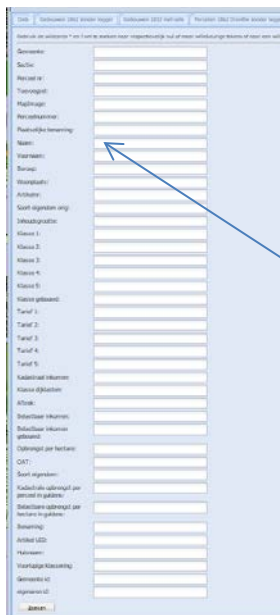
Ontdk | Gebouwen 1862 Kinder legger | Gebouwen 1832 Half-eerb | Percelen 1862 Ontdke kinder legger

Gebruik de wildcards * en ? om te zoeken naar respectievelijk nul of meer willekeurige tekens of naar een willekeurig teken

Gemeente:
Sectie:
Perceel nr:
Toevoeging:
Mapimage:
Perceelnummer:
Plaatselijke benaming:
Naam:
Voornaam:
Beroep:
Woonplaats:
Artikel:
Soort eigendom orig:
Inhoudsgrootte:
Klasse 1:
Klasse 2:
Klasse 3:
Klasse 4:
Klasse 5:
Klasse gebouwd:
Tarief 1:
Tarief 2:
Tarief 3:
Tarief 4:
Tarief 5:
Kadastraal inkomen:
Klasse dijklasten:
Afdruk:
Belastbaar inkomen:
Belastbaar inkomen gebouwd:
Opbrengst per hectare:
OAT:
Soort eigendom:
Kadastrale opbrengst per perceel in guldens:
Belastbare opbrengst per hectare in guldens:
Benaming:
Artikel LEO:
Huisnaam:
Voorlopige klassering:
Gemeente id:
eigenaren id:
Zoeken